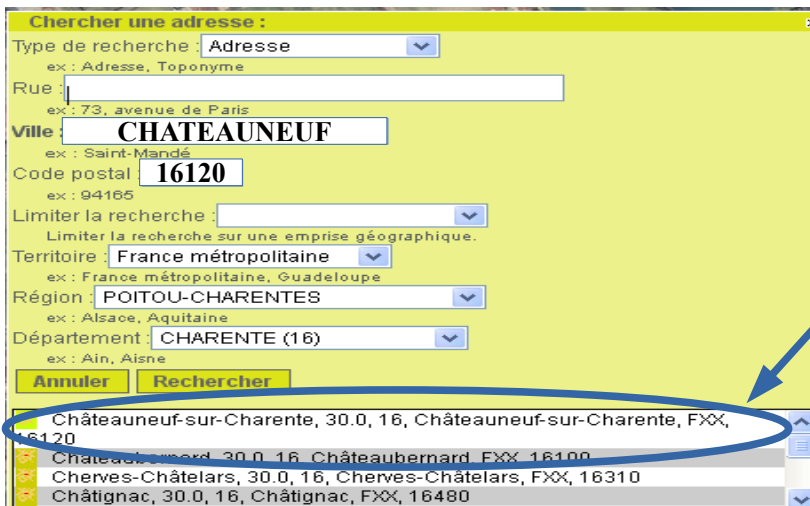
Chercher une adresse :

Type de recherche : Adresse
ex : Adresse, Toponyme

Rue :
ex : 73, avenue de Paris

Ville : CHATEAUNEUF
ex : Saint-Mandé

Code postal : 16120
ex : 94165

Limiter la recherche :
Limiter la recherche sur une emprise géographique.

Territoire : France métropolitaine
ex : France métropolitaine, Guadeloupe

Région : POITOU-CHARENTES
ex : Alsace, Aquitaine

Département : CHARENTE (16)
ex : Ain, Aisne

Annuler Rechercher

Châteauneuf-sur-Charente, 30.0, 16, Châteauneuf-sur-Charente, FXX, 16120
Châteaubernard, 30.0, 16, Châteaubernard, FXX, 16100
Cherves-Châtelars, 30.0, 16, Cherves-Châtelars, FXX, 16310
Châtignac, 30.0, 16, Châtignac, FXX, 16480